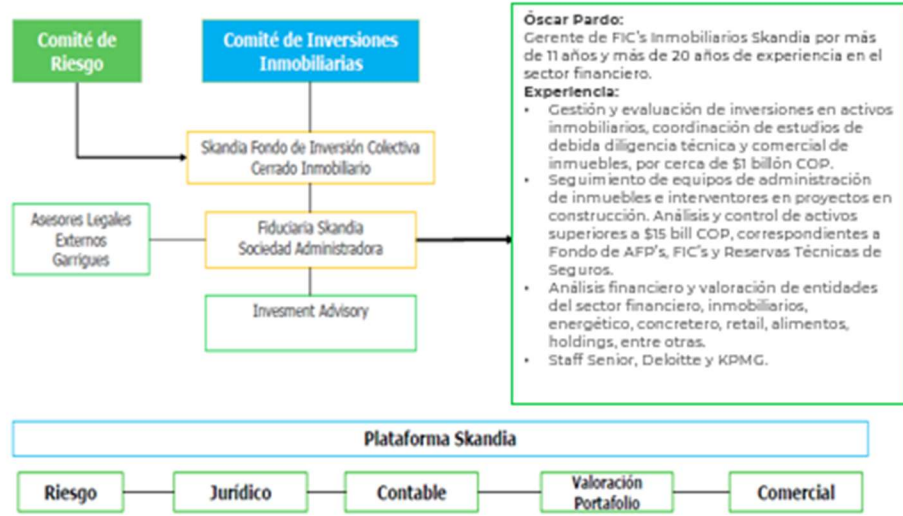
Comité de Riesgo

Comité de Inversiones Inmobiliarias

Skandia Fondo de Inversión Colectiva Cerrado Inmobiliario

Asesores Legales Externos Garrigues

Fiduciaria Skandia Sociedad Administradora

Invesment Advisory

Óscar Pardo:
Gerente de FIC's Inmobiliarios Skandia por más de 11 años y más de 20 años de experiencia en el sector financiero.
Experiencia:
• Gestión y evaluación de inversiones en activos inmobiliarios, coordinación de estudios de debida diligencia técnica y comercial de inmuebles, por cerca de $1 billón COP.
• Seguimiento de equipos de administración de inmuebles e interventores en proyectos en construcción. Análisis y control de activos superiores a $15 bill COP, correspondientes a Fondo de AFP's, FIC's y Reservas Técnicas de Seguros.
• Análisis financiero y valoración de entidades del sector financiero, inmobiliarios, energético, concretero, retail, alimentos, holdings, entre otras.
• Staff Senior, Deloitte y KPMG.

Plataforma Skandia

Riesgo

Jurídico

Contable

Valoración Portafolio

Comercial